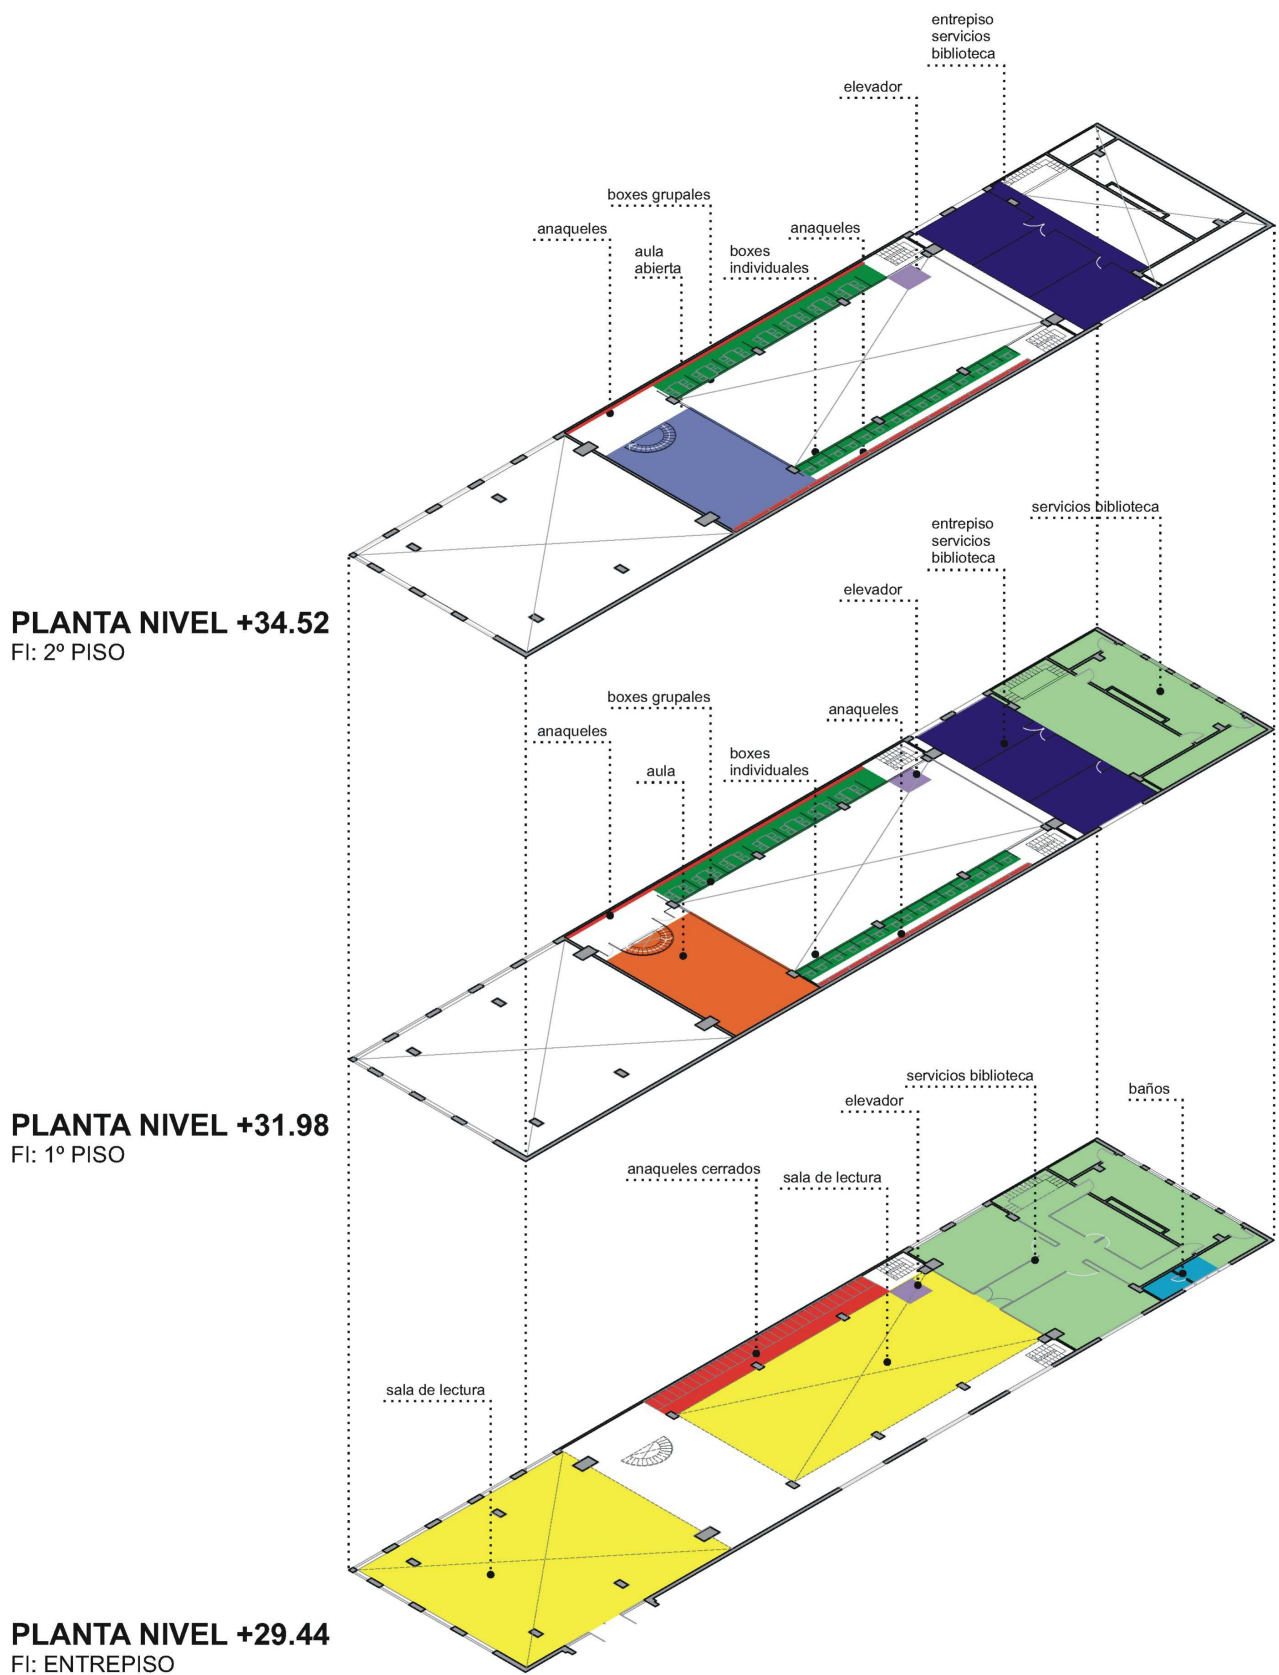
entrepiso servicios biblioteca

elevador

boxes grupales

anaqueles

aula abierta

boxes individuales

anaqueles

PLANTA NIVEL +34.52
FI: 2º PISO

servicios biblioteca

entrepiso servicios biblioteca

elevador

boxes grupales

anaqueles

anaqueles

aula

boxes individuales

PLANTA NIVEL +31.98
FI: 1º PISO

servicios biblioteca

elevador

baños

anaqueles cerrados

sala de lectura

sala de lectura

PLANTA NIVEL +29.44
FI: ENTREPISO